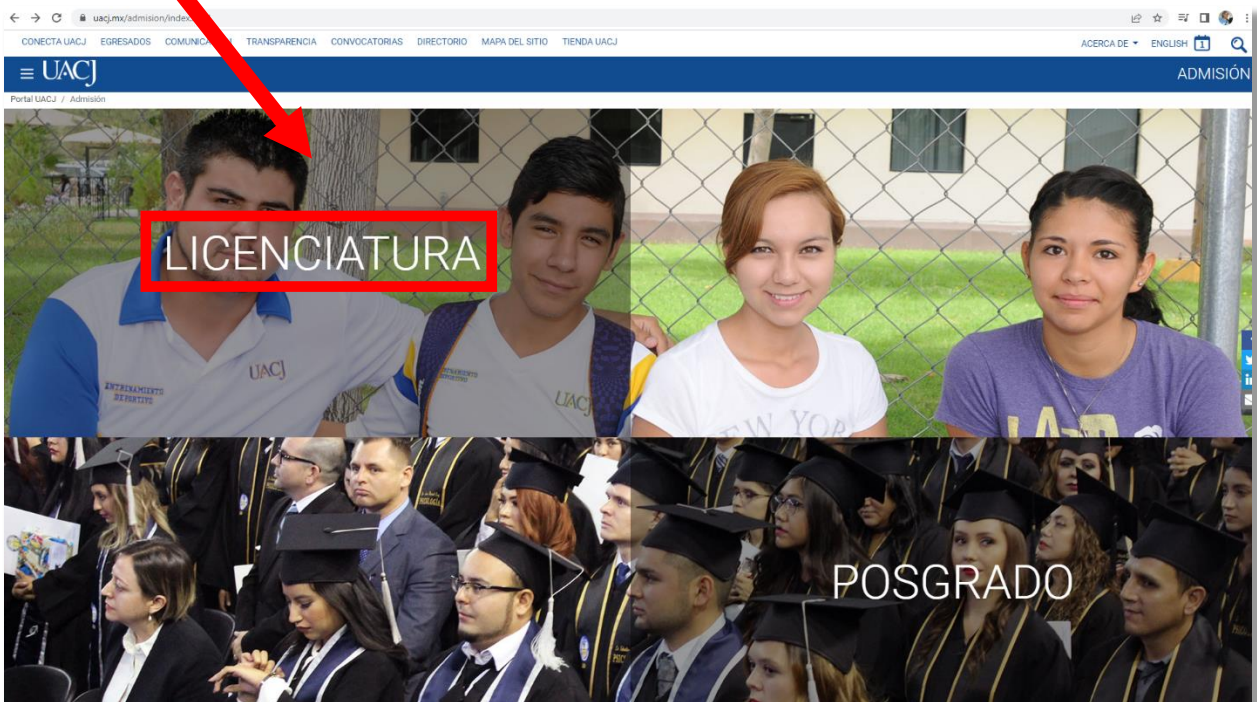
uacj.mx/admision/index

CONECTA UACJ EGRESADOS COMUNICA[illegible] TRANSPARENCIA CONVOCATORIAS DIRECTORIO MAPA DEL SITIO TIENDA UACJ

ACERCA DE ENGLISH 1

UACJ

ADMISIÓN

Portal UACJ / Admisión

LICENCIATURA

UACJ

ENTRENAMIENTO DEPORTIVO

UACJ

NEW YOR

POSGRADO